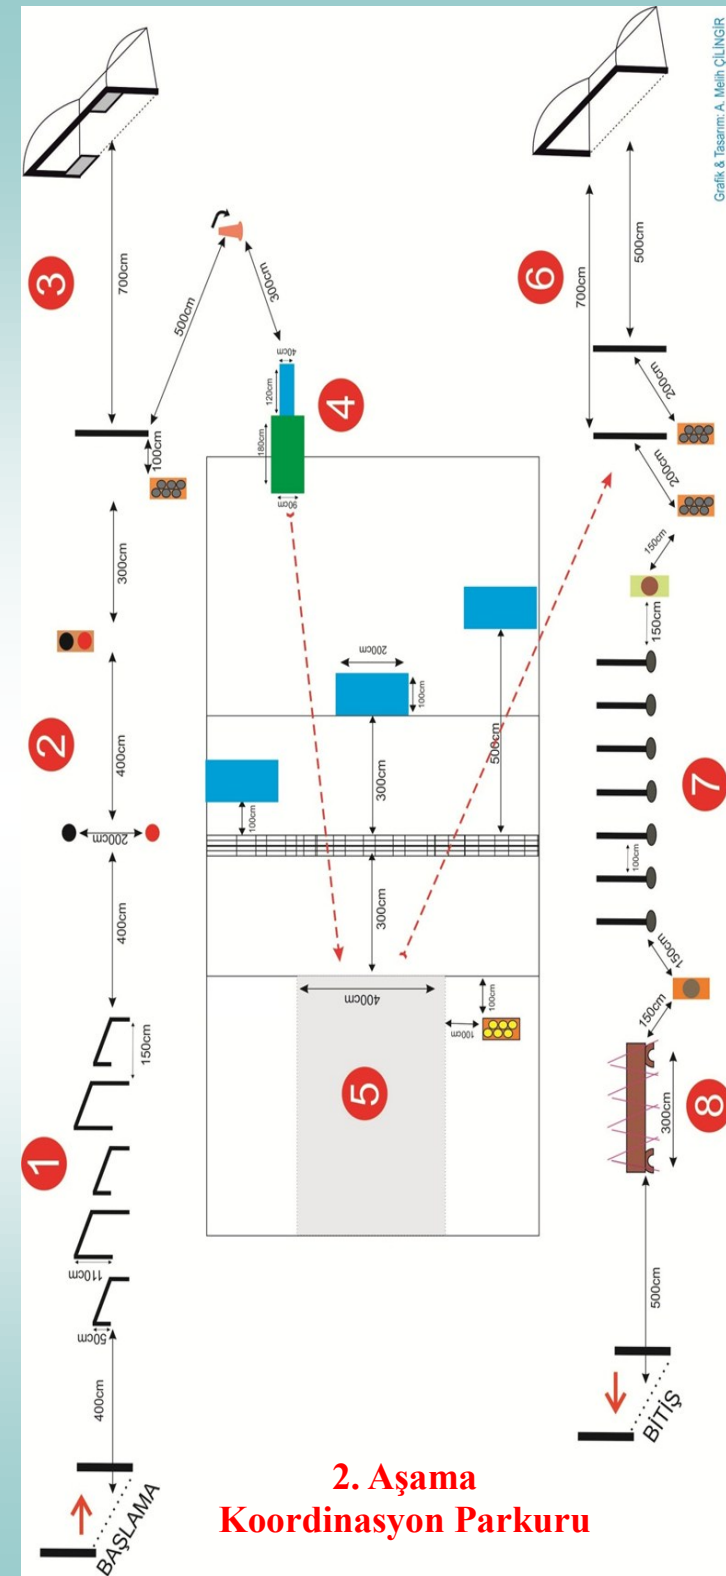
Grafik & Tasarım: A. Melih ÇİLİNGİR

3
700cm
500cm
300cm
100cm
4
40cm
120cm
180cm
90cm
6
700cm
500cm
200cm
200cm
300cm
2
400cm
200cm
200cm
100cm
100cm
300cm
500cm
150cm
150cm
7
100cm
400cm
300cm
150cm
1
150cm
110cm
50cm
400cm
400cm
100cm
100cm
5
150cm
8
300cm
500cm
BAŞLAMA
BİTİŞ

2. Aşama
Koordinasyon Parkuru